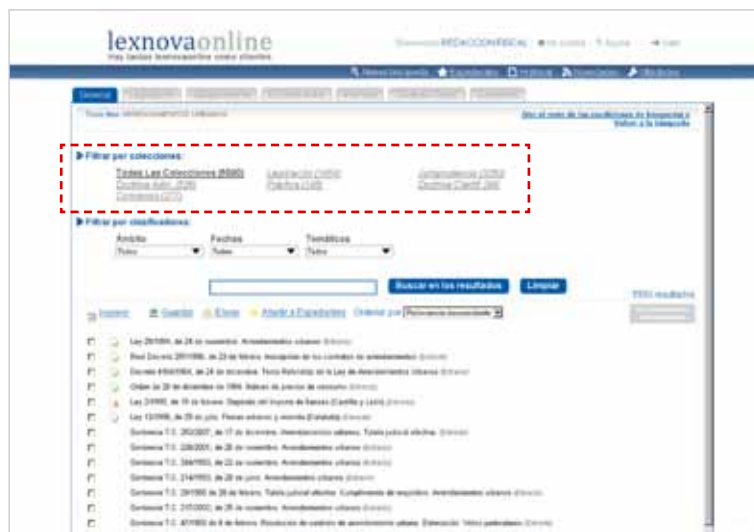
lexnovaonline

Hay tantos lexnovaonline como clientes

Bienvenido REDACCIONFISCAL | Mi cuenta | ? Ayuda | Salir

Nueva búsqueda | Expedientes | Historial | Novedades | Utilidades

General

Todos Los Colecciones (8880)
Doctrina Admi. (536)
Convenios (272)
Legislación (1456)
Práctica (148)
Jurisprudencia (3255)
Doctrina Científ. (94)

Filtrar por colecciones:

Filtrar por clasificaciones:

Ámbito
Todos
Fechas
Todas
Temáticas
Todas

Buscar en los resultados
Limpiar

8880 resultados

Imprimir
Guardar
Enviar
Añadir a Expedientes
Ordenar por
Relevancia documental

Ley 29/1994, de 24 de noviembre. Arrendamientos urbanos
Real Decreto 297/1996, de 23 de febrero. Inscripción de los contratos de arrendamiento
Decreto 4104/1964, de 24 de diciembre. Texto Refundido de la Ley de Arrendamientos Urbanos
Orden de 28 de diciembre de 1994. Índices de precios de consumo
Ley 2/1990, de 10 de mayo. Supresión del Impuesto de Bienes (Castilla y León)
Ley 13/1996, de 29 de julio. Fianzas arriendo y vivienda (Cataluña)
Sentencia T.C. 262/2007, de 17 de diciembre. Arrendamientos urbanos. Tutela judicial efectiva
Sentencia T.C. 228/2001, de 26 de noviembre. Arrendamientos urbanos
Sentencia T.C. 384/1993, de 22 de noviembre. Arrendamientos urbanos
Sentencia T.C. 214/1993, de 28 de junio. Arrendamientos urbanos
Sentencia T.C. 29/1990 de 26 de febrero. Tutela judicial efectiva. Cumplimiento de requisitos. Arrendamientos urbanos
Sentencia T.C. 31/2000, de 28 de noviembre. Arrendamientos urbanos
Sentencia T.C. 4/1993 de 8 de febrero. Resolución de contrato de arrendamiento urbano. Denegación. Vicios particulares